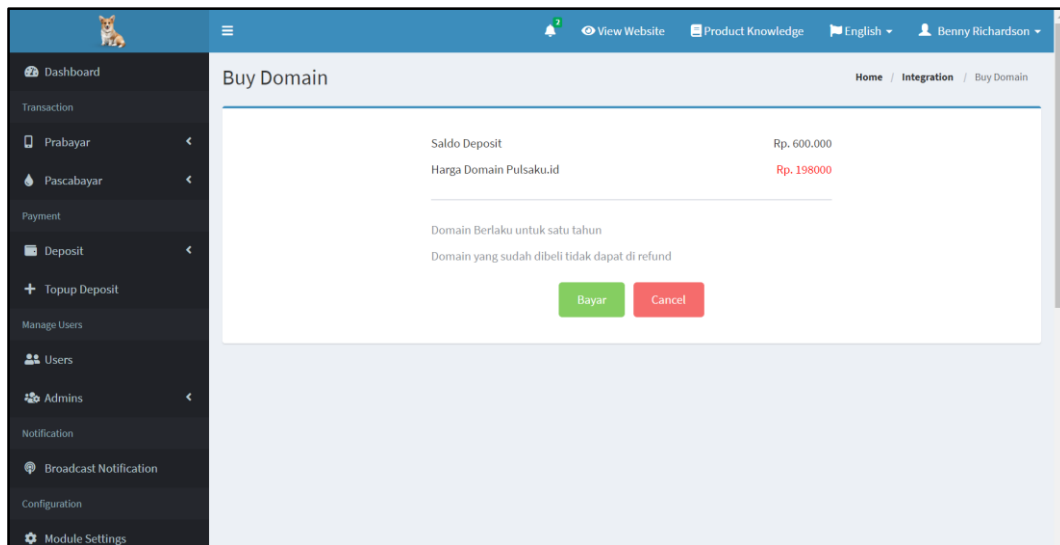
Dashboard
Transaction
Prabayar
Pascabayar
Payment
Deposit
Topup Deposit
Manage Users
Users
Admins
Notification
Broadcast Notification
Configuration
Module Settings

2
View Website
Product Knowledge
English
Benny Richardson

Buy Domain

Home / Integration / Buy Domain

Saldo Deposit Rp. 600.000
Harga Domain Pulsaku.id Rp. 198000

Domain Berlaku untuk satu tahun
Domain yang sudah dibeli tidak dapat di refund

Bayar
Cancel